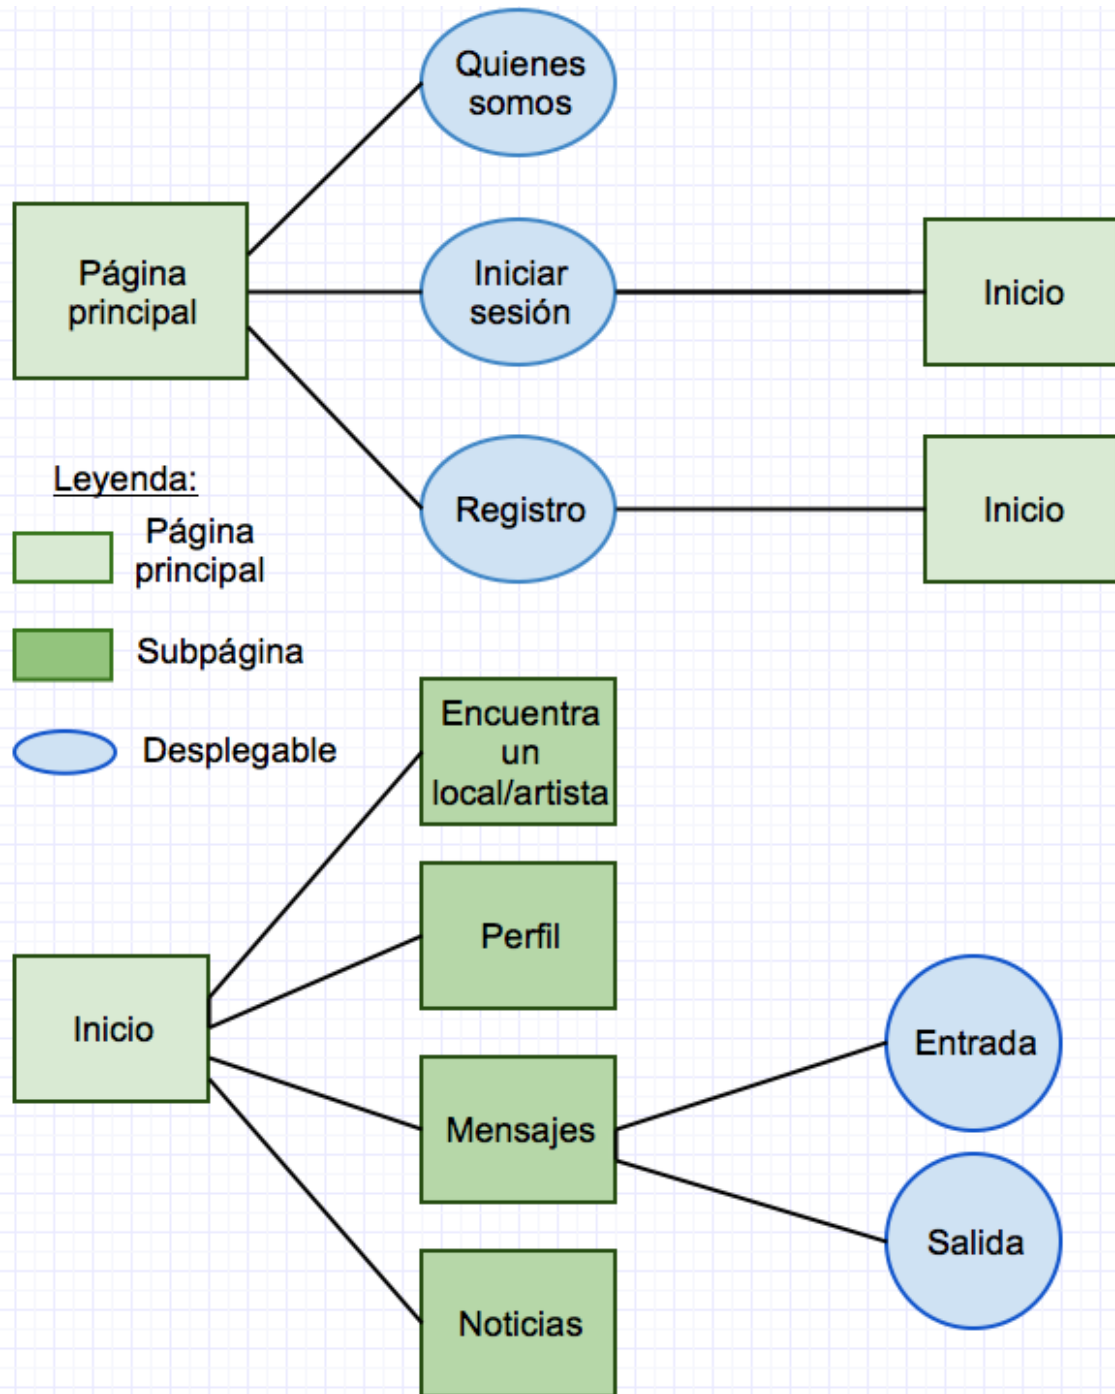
Quienes somos

Página principal

Iniciar sesión

Inicio

Leyenda:

Página principal

Subpágina

Desplegable

Registro

Inicio

Encuentra un local/artista

Perfil

Inicio

Mensajes

Entrada

Salida

Noticias